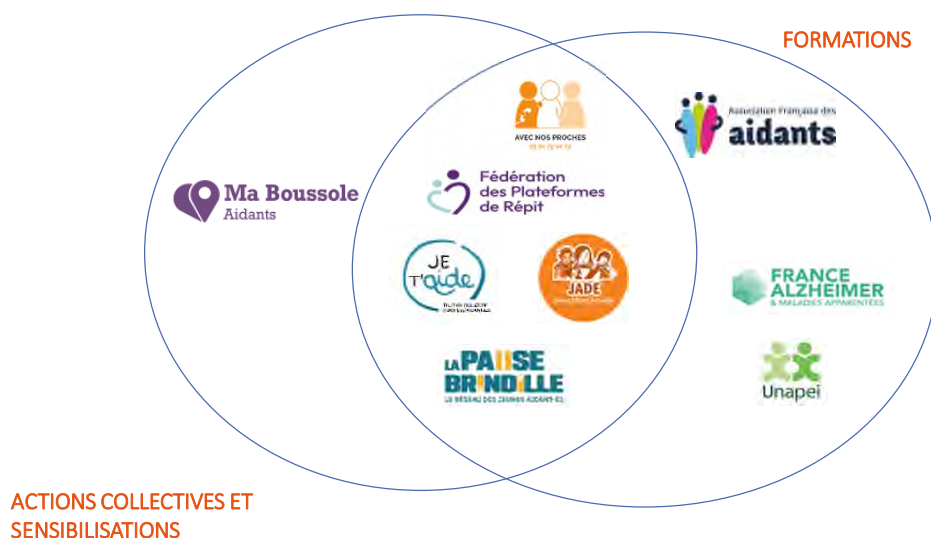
FORMATIONS

AVEC NOS PROCHES

Association Française des aidants

Ma Boussole Aidants

Fédération des Plateformes de Répit

JE T'aide

JADE

FRANCE ALZHEIMER & MALADIES APPARENTÉES

LA PAUSE BRINDILLE

LE RÉSEAU DES JEUNES AIDANTS

Unapei

ACTIONS COLLECTIVES ET SENSIBILISATIONS